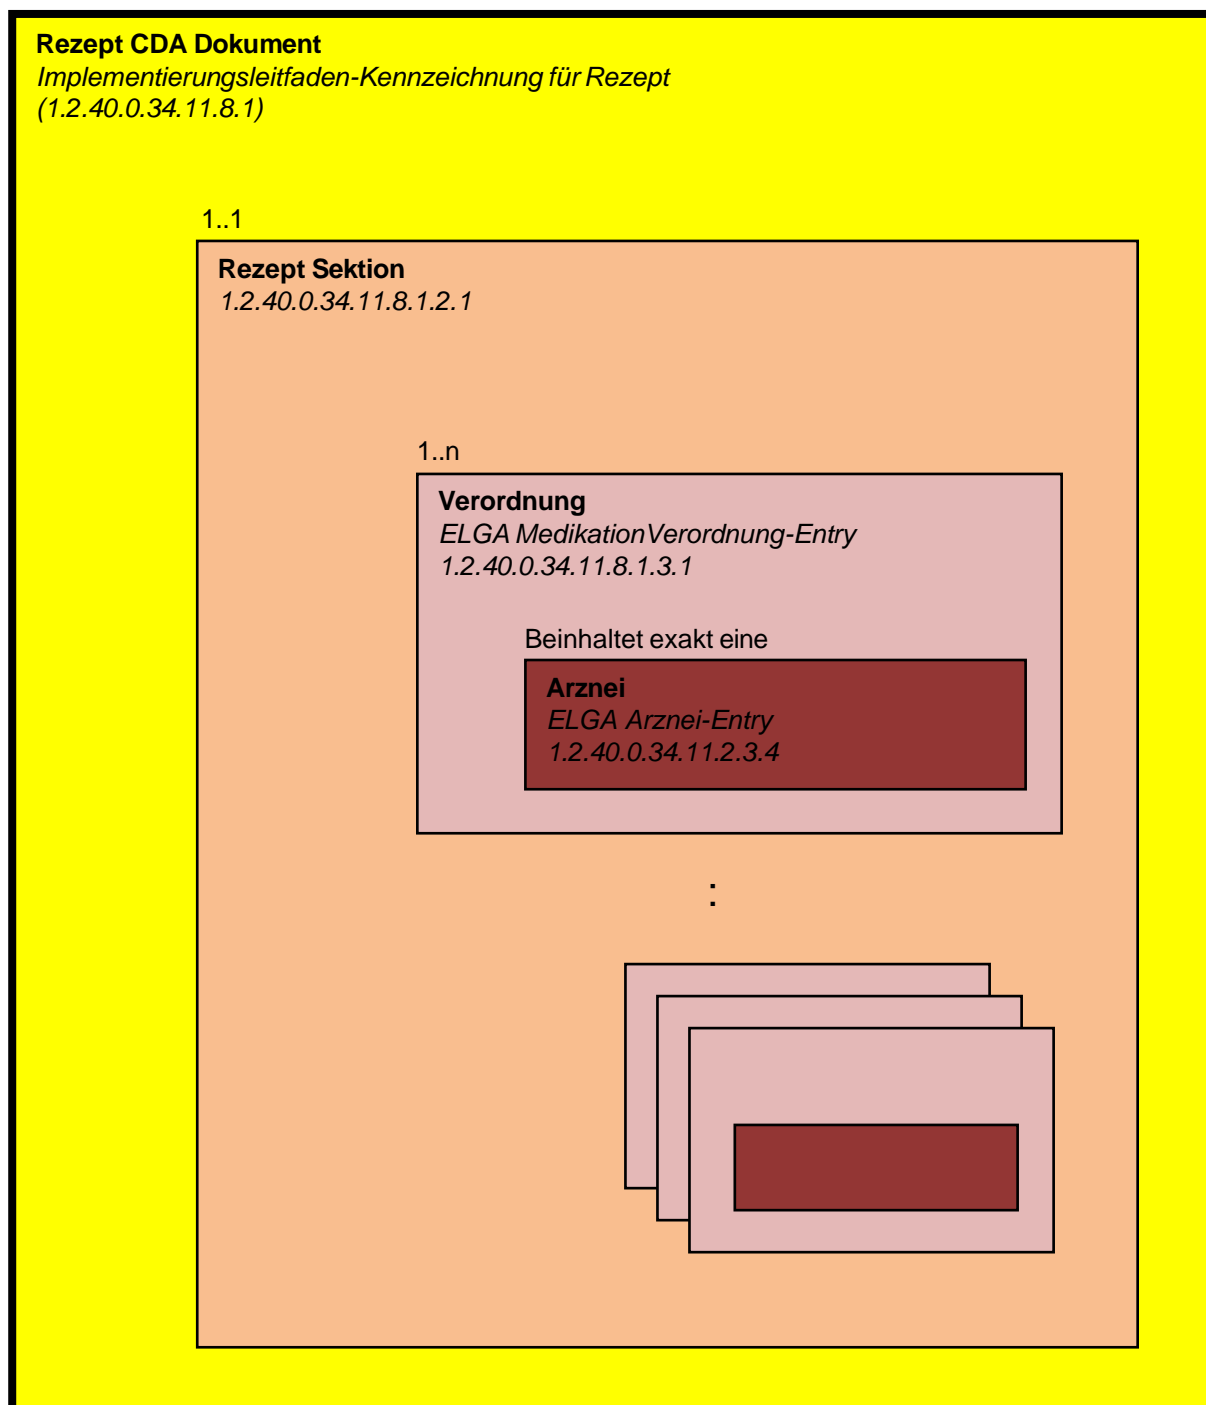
Rezept CDA Dokument
Implementierungsleitfaden-Kennzeichnung für Rezept (1.2.40.0.34.11.8.1)

1..1

Rezept Sektion
1.2.40.0.34.11.8.1.2.1

1..n

Verordnung
ELGA MedikationVerordnung-Entry
1.2.40.0.34.11.8.1.3.1

Beinhaltet exakt eine

Arznei
ELGA Arznei-Entry
1.2.40.0.34.11.2.3.4

: